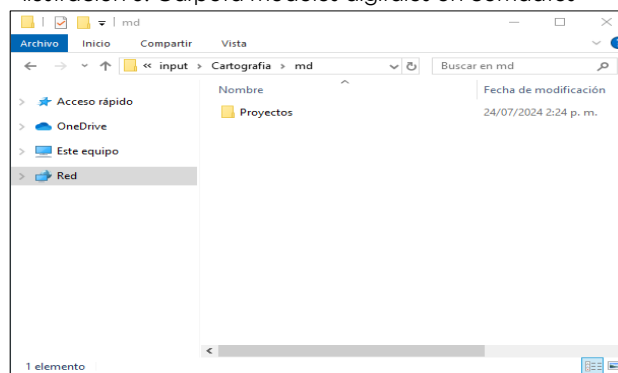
Ilustración 6. Carpeta modelos digitales en Contualest

md

Archivo Inicio Compartir Vista

« input › Cartografia › md

Buscar en md

Acceso rápido
OneDrive
Este equipo
Red

Nombre
Fecha de modificación

Proyectos
24/07/2024 2:24 p. m.

1 elemento